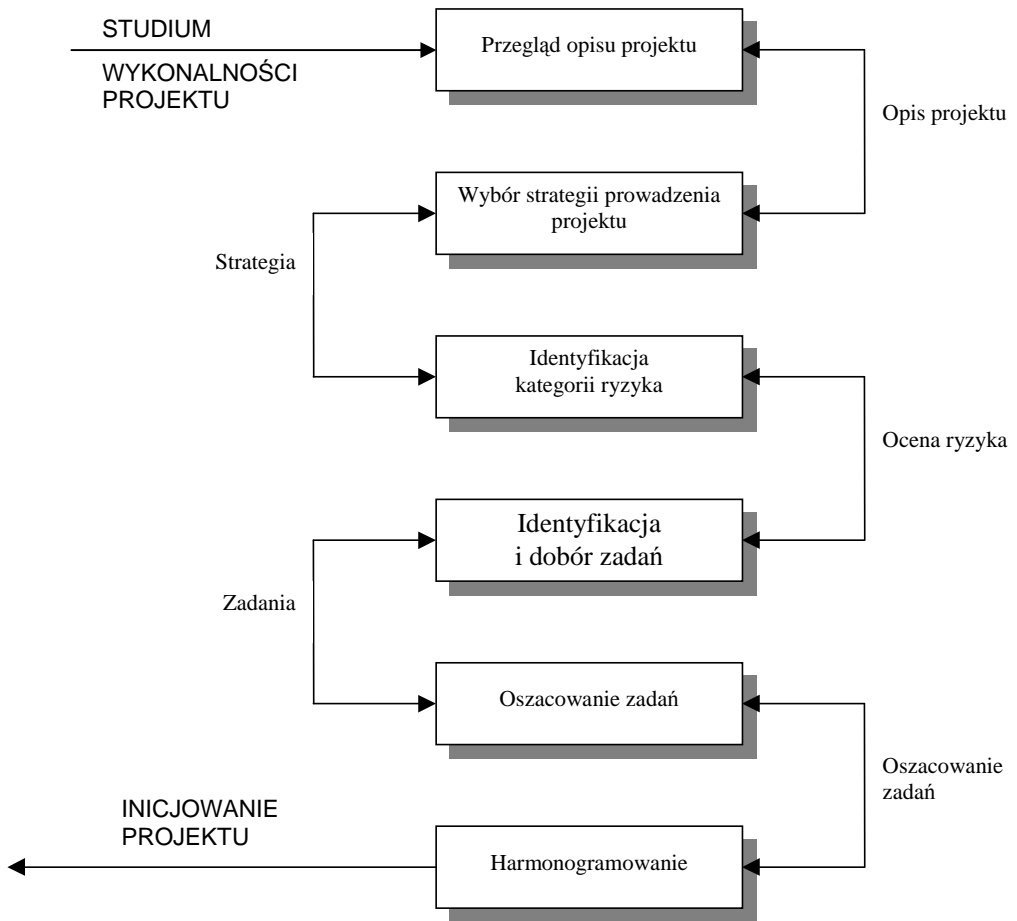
STUDIUM

WYKONALNOŚCI PROJEKTU

Przegląd opisu projektu

Opis projektu

Wybór strategii prowadzenia projektu

Strategia

Identyfikacja kategorii ryzyka

Ocena ryzyka

Identyfikacja i dobór zadań

Zadania

Oszacowanie zadań

Oszacowanie zadań

INICJOWANIE PROJEKTU

Harmonogramowanie